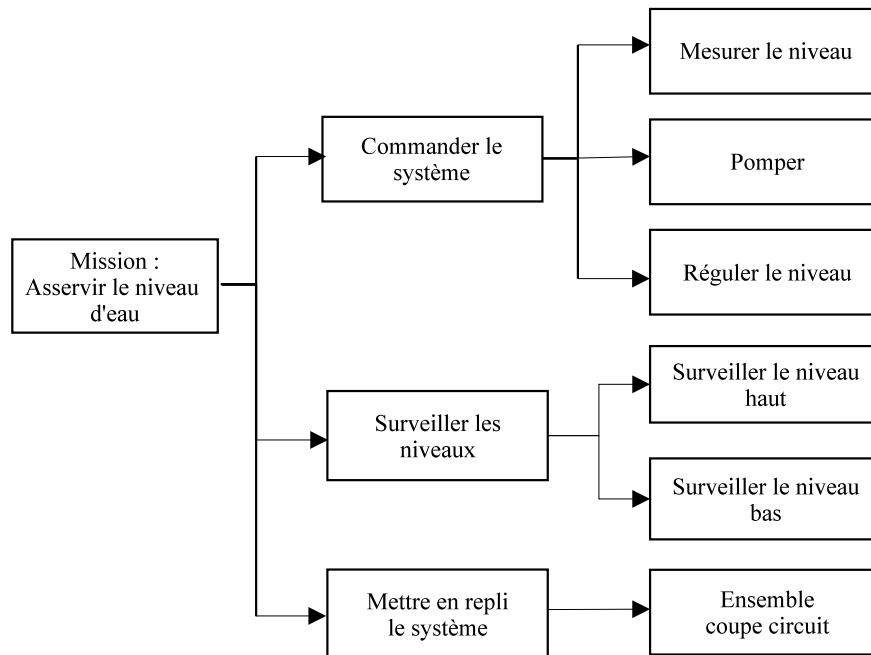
Mission : Asservir le niveau d'eau

Commander le système

Mesurer le niveau

Pomper

Réguler le niveau

Surveiller les niveaux

Surveiller le niveau haut

Surveiller le niveau bas

Mettre en repli le système

Ensemble coupe circuit